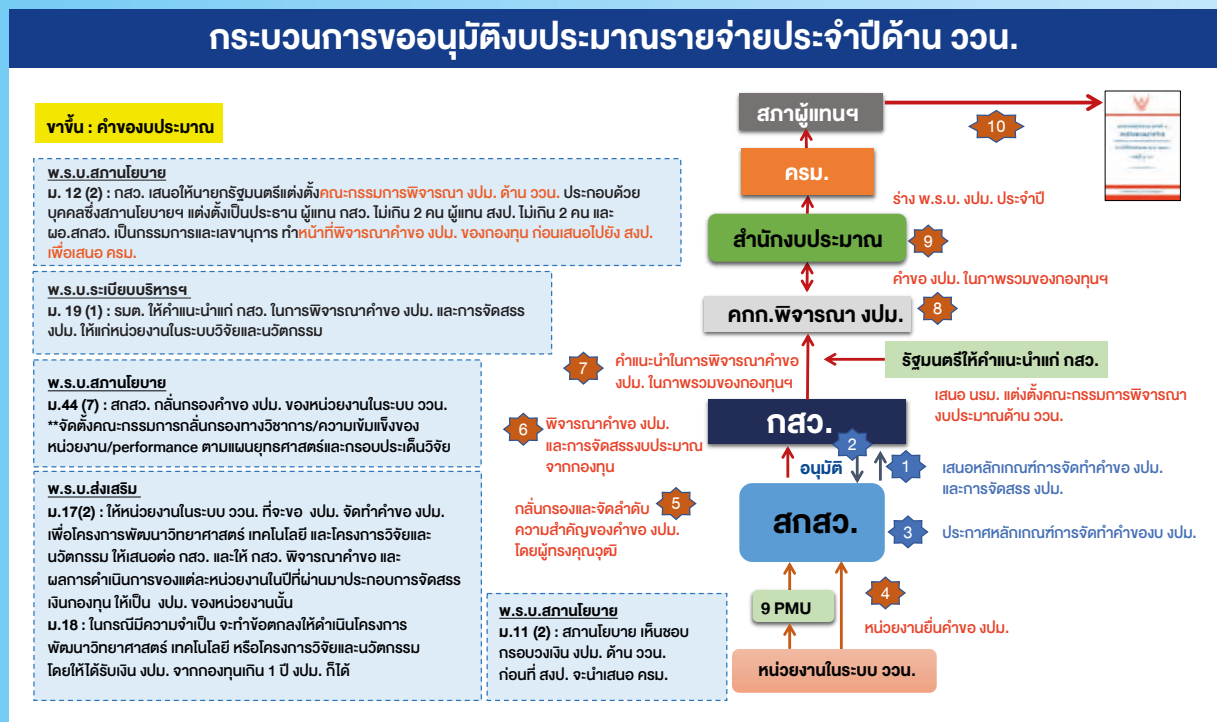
กระบวนการขออนุมัติงบประมาณรายจ่ายประจำปีด้าน ววน.

ขาขึ้น : คำของบประมาณ

พ.ร.บ.สภานโยบาย
ม. 12 (2) : กสว. เสนอให้นายกรัฐมนตรีแต่งตั้งคณะกรรมการพิจารณา งปม. ด้าน ววน. ประกอบด้วยบุคคลซึ่งสภานโยบายฯ แต่งตั้งเป็นประธาน ผู้แทน กสว. ไม่เกิน 2 คน ผู้แทน สงป. ไม่เกิน 2 คน และ ผอ.สกสว. เป็นกรรมการและเลขานุการ ทำหน้าที่พิจารณาคำขอ งปม. ของกองทุน ก่อนเสนอไปยัง สงป. เพื่อเสนอ ครม.

พ.ร.บ.ระเบียบบริหารฯ
ม. 19 (1) : รมต. ให้คำแนะนำแก่ กสว. ในการพิจารณาคำขอ งปม. และการจัดสรร งปม. ให้แก่หน่วยงานในระบบวิจัยและนวัตกรรม

พ.ร.บ.สภานโยบาย
ม.44 (7) : สกสว. กลั่นกรองคำขอ งปม. ของหน่วยงานในระบบ ววน.
**จัดตั้งคณะกรรมการกลั่นกรองทางวิชาการ/ความเข้มแข็งของหน่วยงาน/performance ตามแผนยุทธศาสตร์และกรอบประเด็นวิจัย

พ.ร.บ.ส่งเสริม
ม.17(2) : ให้หน่วยงานในระบบ ววน. ที่จะขอ งปม. จัดทำคำขอ งปม. เพื่อโครงการพัฒนาวิทยาศาสตร์ เทคโนโลยี และโครงการวิจัยและนวัตกรรม ให้เสนอต่อ กสว. และให้ กสว. พิจารณาคำขอ และผลการดำเนินการของแต่ละหน่วยงานในปีที่ผ่านมาประกอบการจัดสรรเงินกองทุน ให้เป็น งปม. ของหน่วยงานนั้น
ม.18 : ในกรณีมีความจำเป็น จะทำข้อตกลงให้ดำเนินโครงการพัฒนาวิทยาศาสตร์ เทคโนโลยี หรือโครงการวิจัยและนวัตกรรม โดยให้ได้รับเงิน งปม. จากกองทุนเกิน 1 ปี งปม. ก็ได้

พ.ร.บ.สภานโยบาย
ม.11 (2) : สภานโยบาย เห็นชอบกรอบวงเงิน งปม. ด้าน ววน. ก่อนที่ สงป. จะนำเสนอ ครม.

สภาผู้แทนฯ
10
ครม.
ร่าง พ.ร.บ. งปม. ประจำปี
สำนักงบประมาณ
9
คำขอ งปม. ในภาพรวมของกองทุนฯ
คกก.พิจารณา งปม.
8
7
คำแนะนำในการพิจารณาคำขอ งปม. ในภาพรวมของกองทุนฯ
รัฐมนตรีให้คำแนะนำแก่ กสว.
เสนอ นรม. แต่งตั้งคณะกรรมการพิจารณางบประมาณด้าน ววน.
6
พิจารณาคำขอ งปม. และการจัดสรรงบประมาณจากกองทุน
กสว.
2
อนุมัติ
1
เสนอหลักเกณฑ์การจัดทำคำขอ งปม. และการจัดสรร งปม.
5
กลั่นกรองและจัดลำดับความสำคัญของคำขอ งปม. โดยผู้ทรงคุณวุฒิ
สกสว.
3
ประกาศหลักเกณฑ์การจัดทำคำขอบ งปม.
9 PMU
4
หน่วยงานยื่นคำขอ งปม.
หน่วยงานในระบบ ววน.